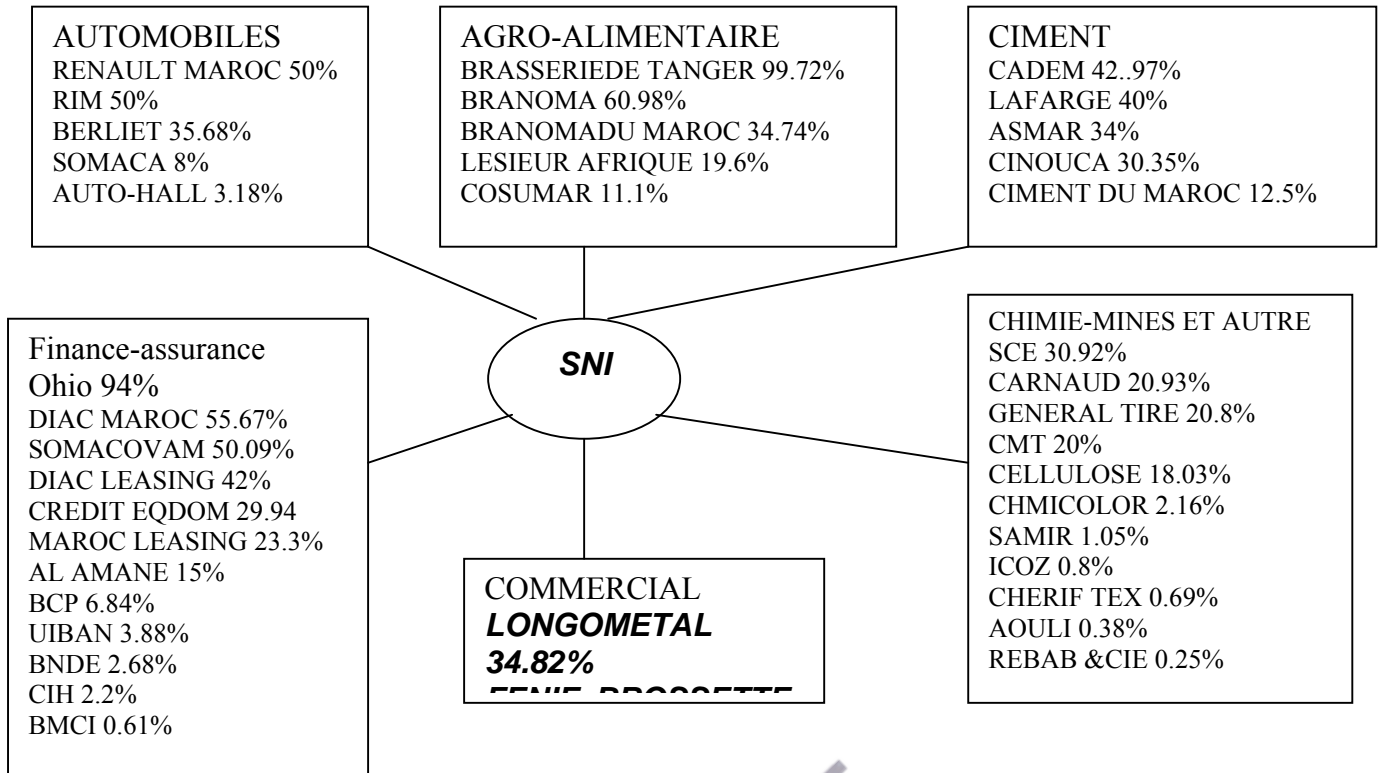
AUTOMOBILES
RENAULT MAROC 50%
RIM 50%
BERLIET 35.68%
SOMACA 8%
AUTO-HALL 3.18%

AGRO-ALIMENTAIRE
BRASSERIEDE TANGER 99.72%
BRANOMA 60.98%
BRANOMADU MAROC 34.74%
LESIEUR AFRIQUE 19.6%
COSUMAR 11.1%

CIMENT
CADEM 42..97%
LAFARGE 40%
ASMAR 34%
CINOUCA 30.35%
CIMENT DU MAROC 12.5%

SNI

Finance-assurance
Ohio 94%
DIAC MAROC 55.67%
SOMACOVAM 50.09%
DIAC LEASING 42%
CREDIT EQDOM 29.94
MAROC LEASING 23.3%
AL AMANE 15%
BCP 6.84%
UIBAN 3.88%
BNDE 2.68%
CIH 2.2%
BMCI 0.61%

COMMERCIAL
LONGOMETAL 34.82%
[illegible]

CHIMIE-MINES ET AUTRE
SCE 30.92%
CARNAUD 20.93%
GENERAL TIRE 20.8%
CMT 20%
CELLULOSE 18.03%
CHMICOLOR 2.16%
SAMIR 1.05%
ICOZ 0.8%
CHERIF TEX 0.69%
AOULI 0.38%
REBAB &CIE 0.25%